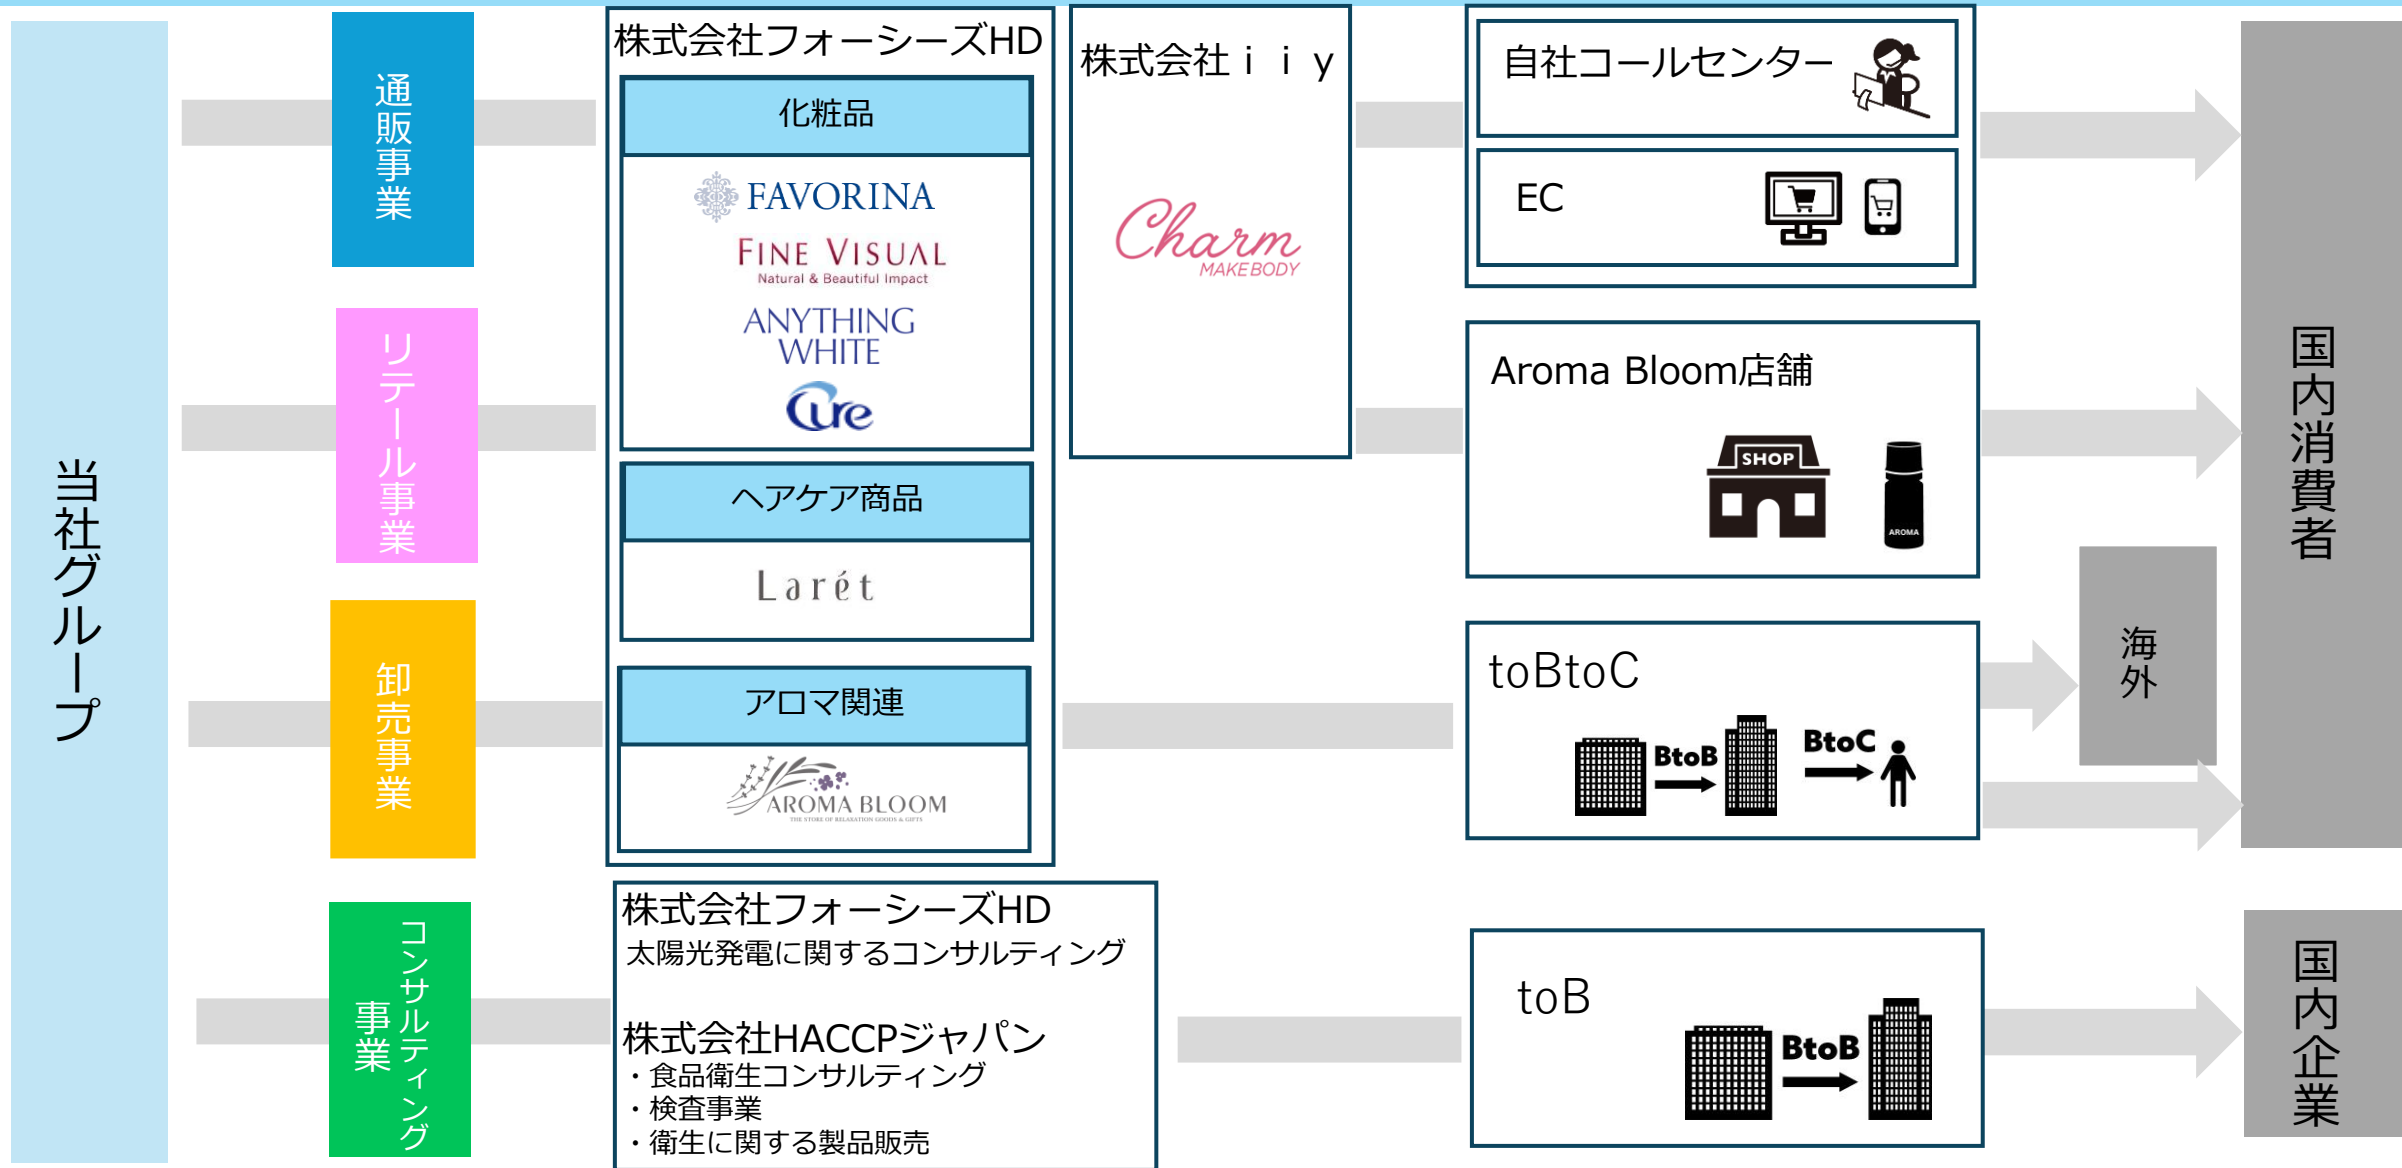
当社グループ

通販事業

リテール事業

卸売事業

コンサルティング事業

株式会社フォーシーズHD

化粧品

FAVORINA

FINE VISUAL
Natural & Beautiful Impact

ANYTHING WHITE

Cure

ヘアケア商品

Larét

アロマ関連

AROMA BLOOM
THE STORE OF RELAXATION GOODS & GIFTS

株式会社ｉｉｙ

Charm
MAKE BODY

自社コールセンター

EC

Aroma Bloom店舗

SHOP

AROMA

toBtoC

BtoB

BtoC

株式会社フォーシーズHD
太陽光発電に関するコンサルティング

株式会社HACCPジャパン
・食品衛生コンサルティング
・検査事業
・衛生に関する製品販売

toB

BtoB

国内消費者

海外

国内企業